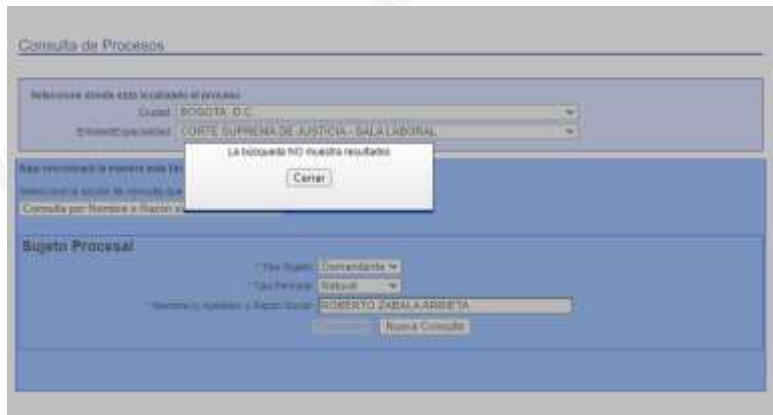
Consulta de Procesos

Seleccione donde esta localizado el proceso

Ciudad: BOGOTA, D.C.

Entidad/Especialidad: CORTE SUPREMA DE JUSTICIA - SALA LABORAL

La búsqueda NO muestra resultados

Cerrar

Aquí encontrará la manera más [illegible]

Seleccione la opción de consulta que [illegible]

Consulta por Nombre o Razon so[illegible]

Sujeto Procesal

* Tipo Sujeto: Demandante

* Tipo Persona: Natural

* Nombre(s) Apellido o Razón Social: ROBERTO ZABALA ARRIETA

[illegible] Nueva Consulta